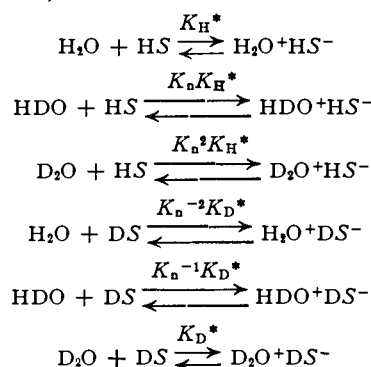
$H_2O + HS \underset{}{\overset{K_H^*}{\rightleftarrows}} H_2O^+HS^-$

$HDO + HS \underset{}{\overset{K_nK_H^*}{\rightleftarrows}} HDO^+HS^-$

$D_2O + HS \underset{}{\overset{K_n^2K_H^*}{\rightleftarrows}} D_2O^+HS^-$

$H_2O + DS \underset{}{\overset{K_n^{-2}K_D^*}{\rightleftarrows}} H_2O^+DS^-$

$HDO + DS \underset{}{\overset{K_n^{-1}K_D^*}{\rightleftarrows}} HDO^+DS^-$

$D_2O + DS \underset{}{\overset{K_D^*}{\rightleftarrows}} D_2O^+DS^-$